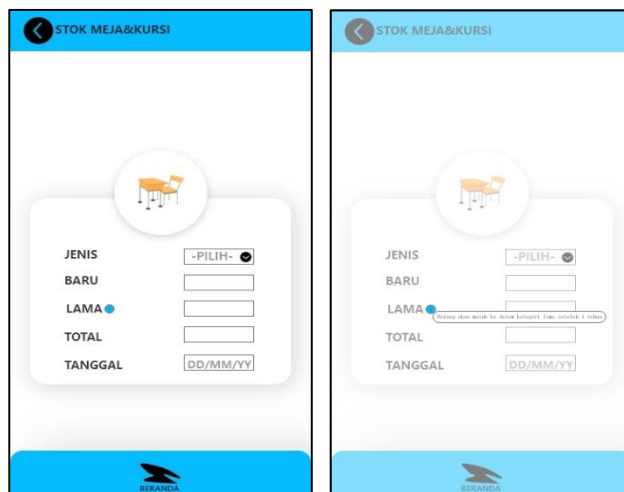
STOK MEJA&KURSI

JENIS -PILIH-
BARU
LAMA
TOTAL
TANGGAL DD/MM/YY

BERANDA

STOK MEJA&KURSI

JENIS -PILIH-
BARU
LAMA Barang akan masuk ke dalam kategori lama setelah 1 tahun
TOTAL
TANGGAL DD/MM/YY

BERANDA